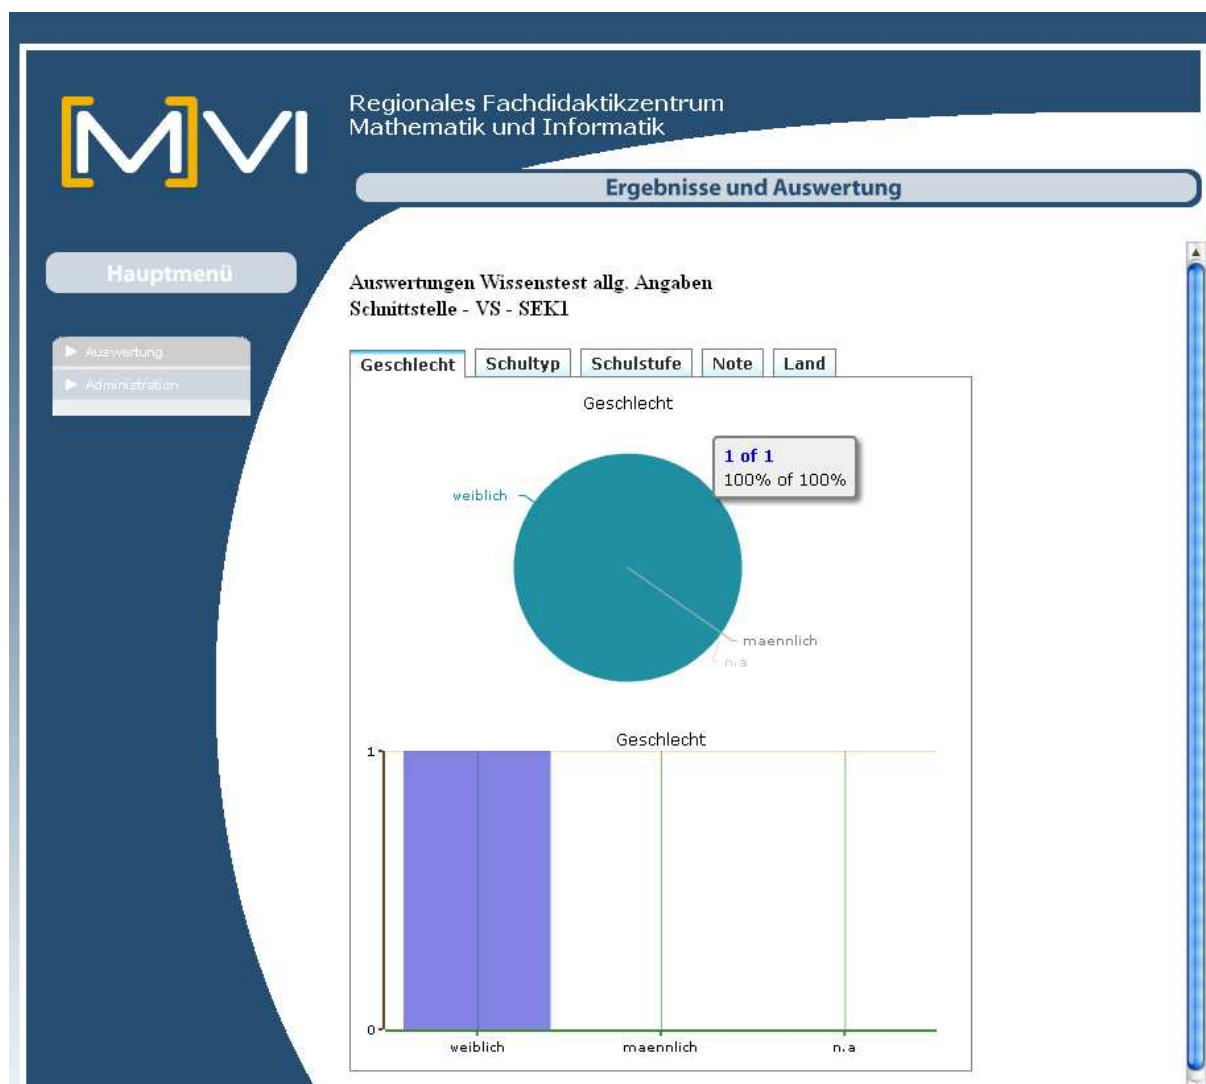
[M]VI

Regionales Fachdidaktikzentrum
Mathematik und Informatik

Ergebnisse und Auswertung

Hauptmenü

Auswertung
Administration

Auswertungen Wissenstest allg. Angaben
Schnittstelle - VS - SEK1

Geschlecht | Schultyp | Schulstufe | Note | Land

Geschlecht

1 of 1
100% of 100%

weiblich
maennlich
n.a

Geschlecht

1
0

weiblich
maennlich
n.a